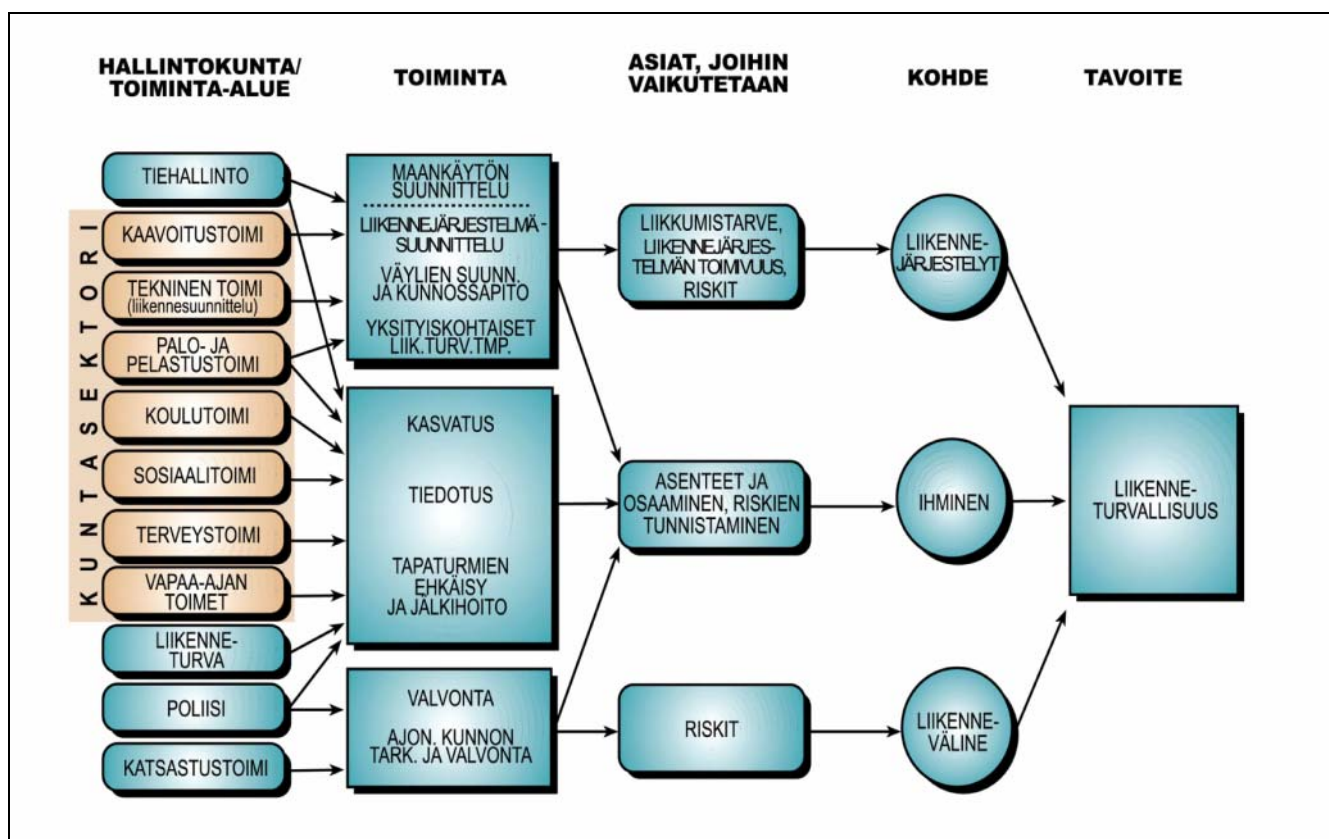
HALLINTOKUNTA/ TOIMINTA-ALUE

TOIMINTA

ASIAT, JOIHIN VAIKUTETAAN

KOHDE

TAVOITE

TIEHALLINTO

KUNTASEKTORI

KAAVOITUSTOIMI

TEKNINEN TOIMI (liikennesuunnittelu)

PALO- JA PELASTUSTOIMI

KOULUTOIMI

SOSIAALITOIMI

TERVEYSTOIMI

VAPAA-AJAN TOIMET

LIIKENNE-TURVA

POLIISI

KATSASTUSTOIMI

MAANKÄYTÖN SUUNNITTELU

LIIKENNEJÄRJESTELMÄ - SUUNNITTELU

VÄYLIEN SUUNN. JA KUNNOSSAPITO

YKSITYISKOHTAISET LIIK.TURV.TMP.

KASVATUS

TIEDOTUS

TAPATURMIEN EHKÄISY JA JÄLKIHOITO

VALVONTA

AJON. KUNNON TARK. JA VALVONTA

LIIKKUMISTARVE, LIIKENNEJÄRJES-TELMÄN TOIMIVUUS, RISKIT

ASENTEET JA OSAAMINEN, RISKIEN TUNNISTAMINEN

RISKIT

LIIKENNE-JÄRJESTELYT

IHMINEN

LIIKENNE-VÄLINE

LIIKENNE-TURVALLISUUS